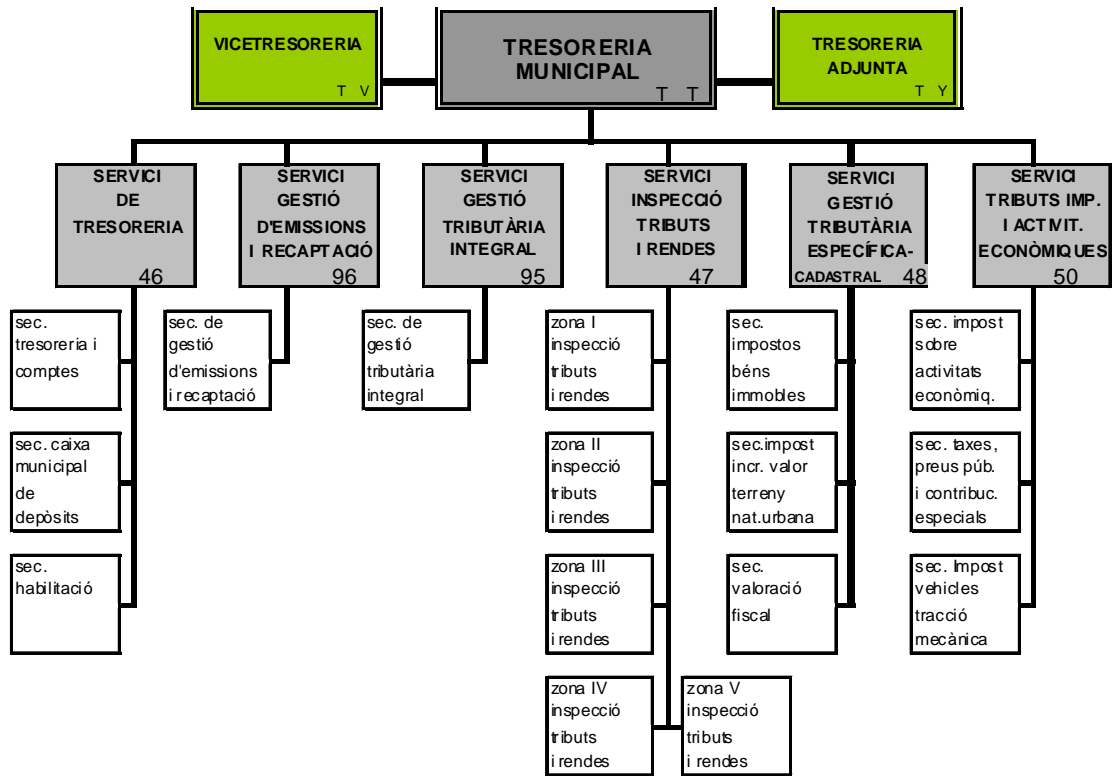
VICETRESORERIA
T V

TRESORERIA MUNICIPAL
T T

TRESORERIA ADJUNTA
T Y

SERVICI DE TRESORERIA
46

SERVICI GESTIÓ D'EMISSIONS I RECAPTACIÓ
96

SERVICI GESTIÓ TRIBUTÀRIA INTEGRAL
95

SERVICI INSPECCIÓ TRIBUTS I RENDES
47

SERVICI GESTIÓ TRIBUTÀRIA ESPECÍFICA-CADASTRAL
48

SERVICI TRIBUTS IMP. I ACTIVIT. ECONÒMIQUES
50

sec. tresoreria i comptes

sec. caixa municipal de depòsits

sec. habilitació

sec. de gestió d'emissions i recaptació

sec. de gestió tributària integral

zona I inspecció tributs i rendes

zona II inspecció tributs i rendes

zona III inspecció tributs i rendes

zona IV inspecció tributs i rendes

zona V inspecció tributs i rendes

sec. impostos béns immobles

sec.impost incr. valor terreny nat.urbana

sec. valoració fiscal

sec. impost sobre activitats econòmiq.

sec. taxes, preus púb. i contribuc. especials

sec. Impost vehicles tracció mecànica